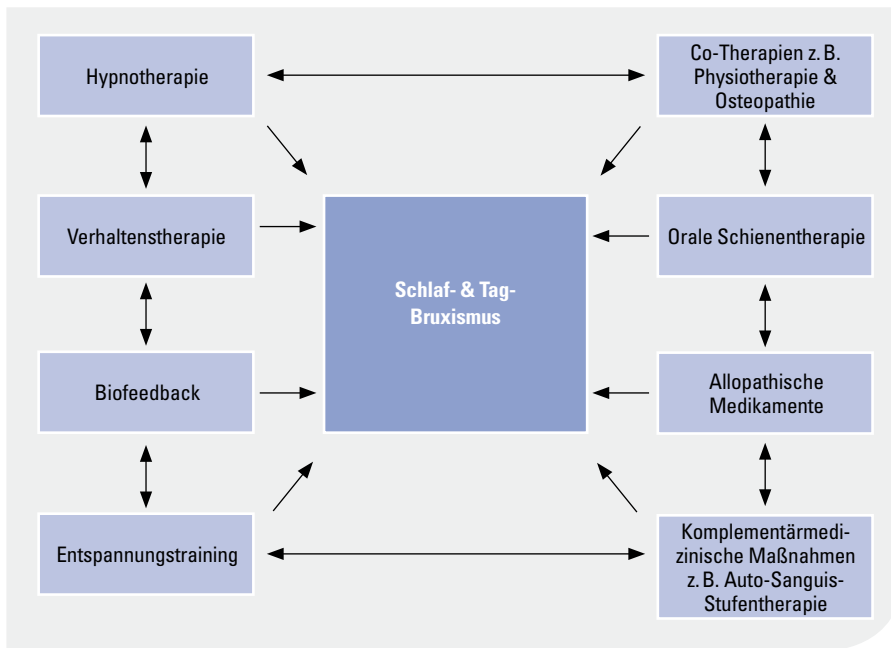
Hypnotherapie

Co-Therapien z. B. Physiotherapie & Osteopathie

Verhaltenstherapie

Schlaf- & Tag-Bruxismus

Orale Schienentherapie

Biofeedback

Allopathische Medikamente

Entspannungstraining

Komplementärmedizinische Maßnahmen z. B. Auto-Sanguis-Stufentherapie